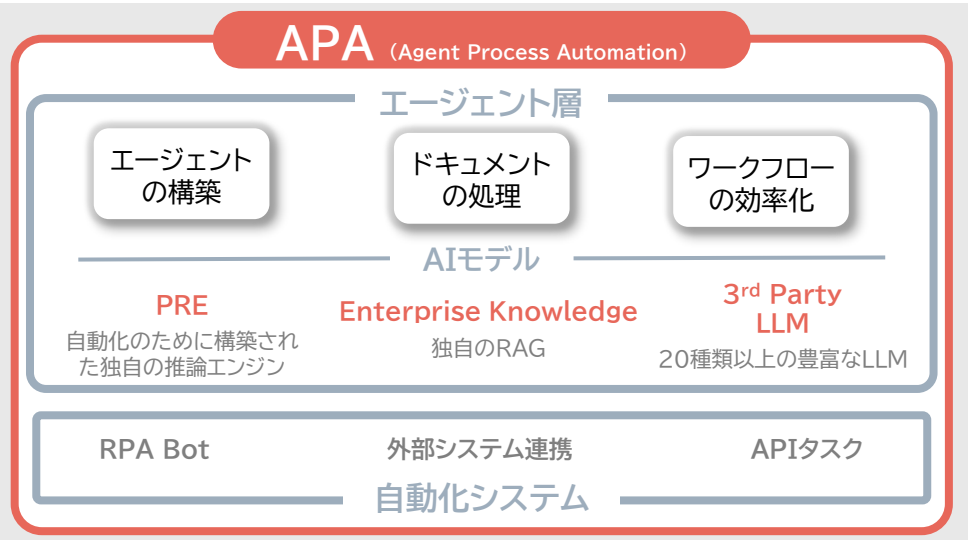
APA (Agent Process Automation)

エージェント層

エージェントの構築

ドキュメントの処理

ワークフローの効率化

AIモデル

PRE
自動化のために構築された独自の推論エンジン

Enterprise Knowledge
独自のRAG

3rd Party LLM
20種類以上の豊富なLLM

RPA Bot

外部システム連携

APIタスク

自動化システム